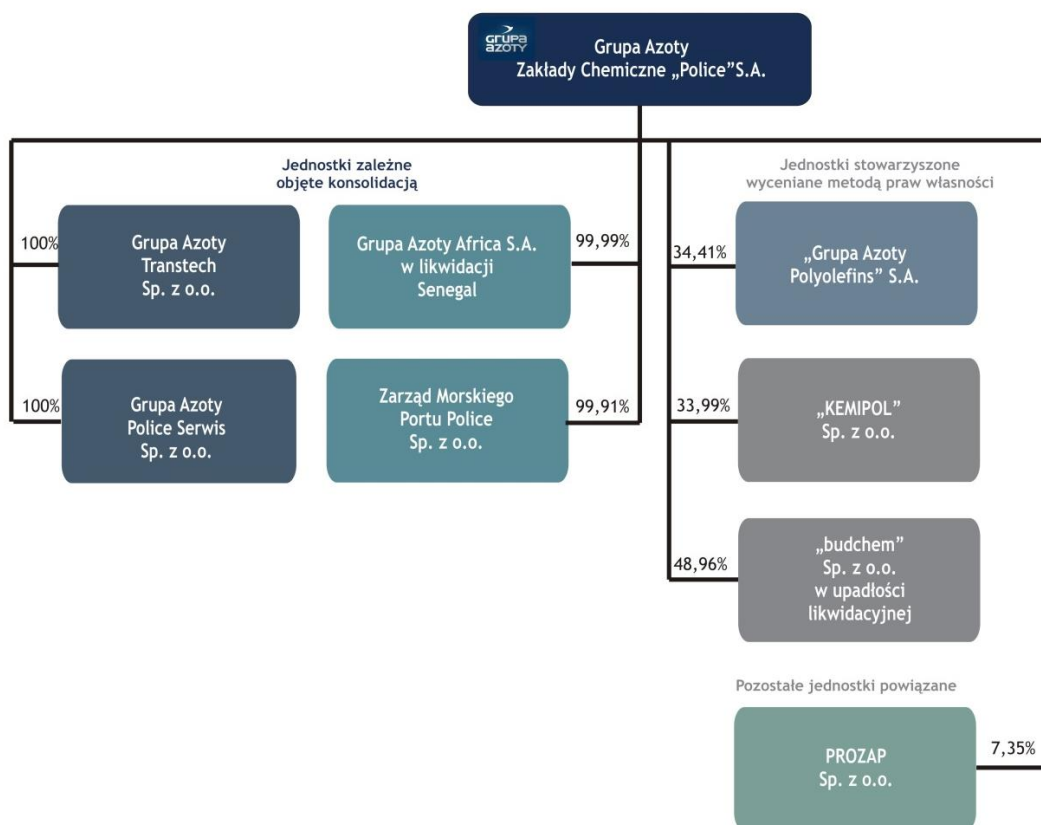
grupa azoty

Grupa Azoty
Zakłady Chemiczne „Police"S.A.

Jednostki zależne
objęte konsolidacją

100%
Grupa Azoty
Transtech
Sp. z o.o.

Grupa Azoty Africa S.A.
w likwidacji
Senegal
99,99%

100%
Grupa Azoty
Police Serwis
Sp. z o.o.

Zarząd Morskiego
Portu Police
Sp. z o.o.
99,91%

Jednostki stowarzyszone
wyceniane metodą praw własności

34,41%
„Grupa Azoty
Polyolefins" S.A.

33,99%
„KEMIPOL"
Sp. z o.o.

48,96%
„budchem"
Sp. z o.o.
w upadłości
likwidacyjnej

Pozostałe jednostki powiązane

PROZAP
Sp. z o.o.
7,35%